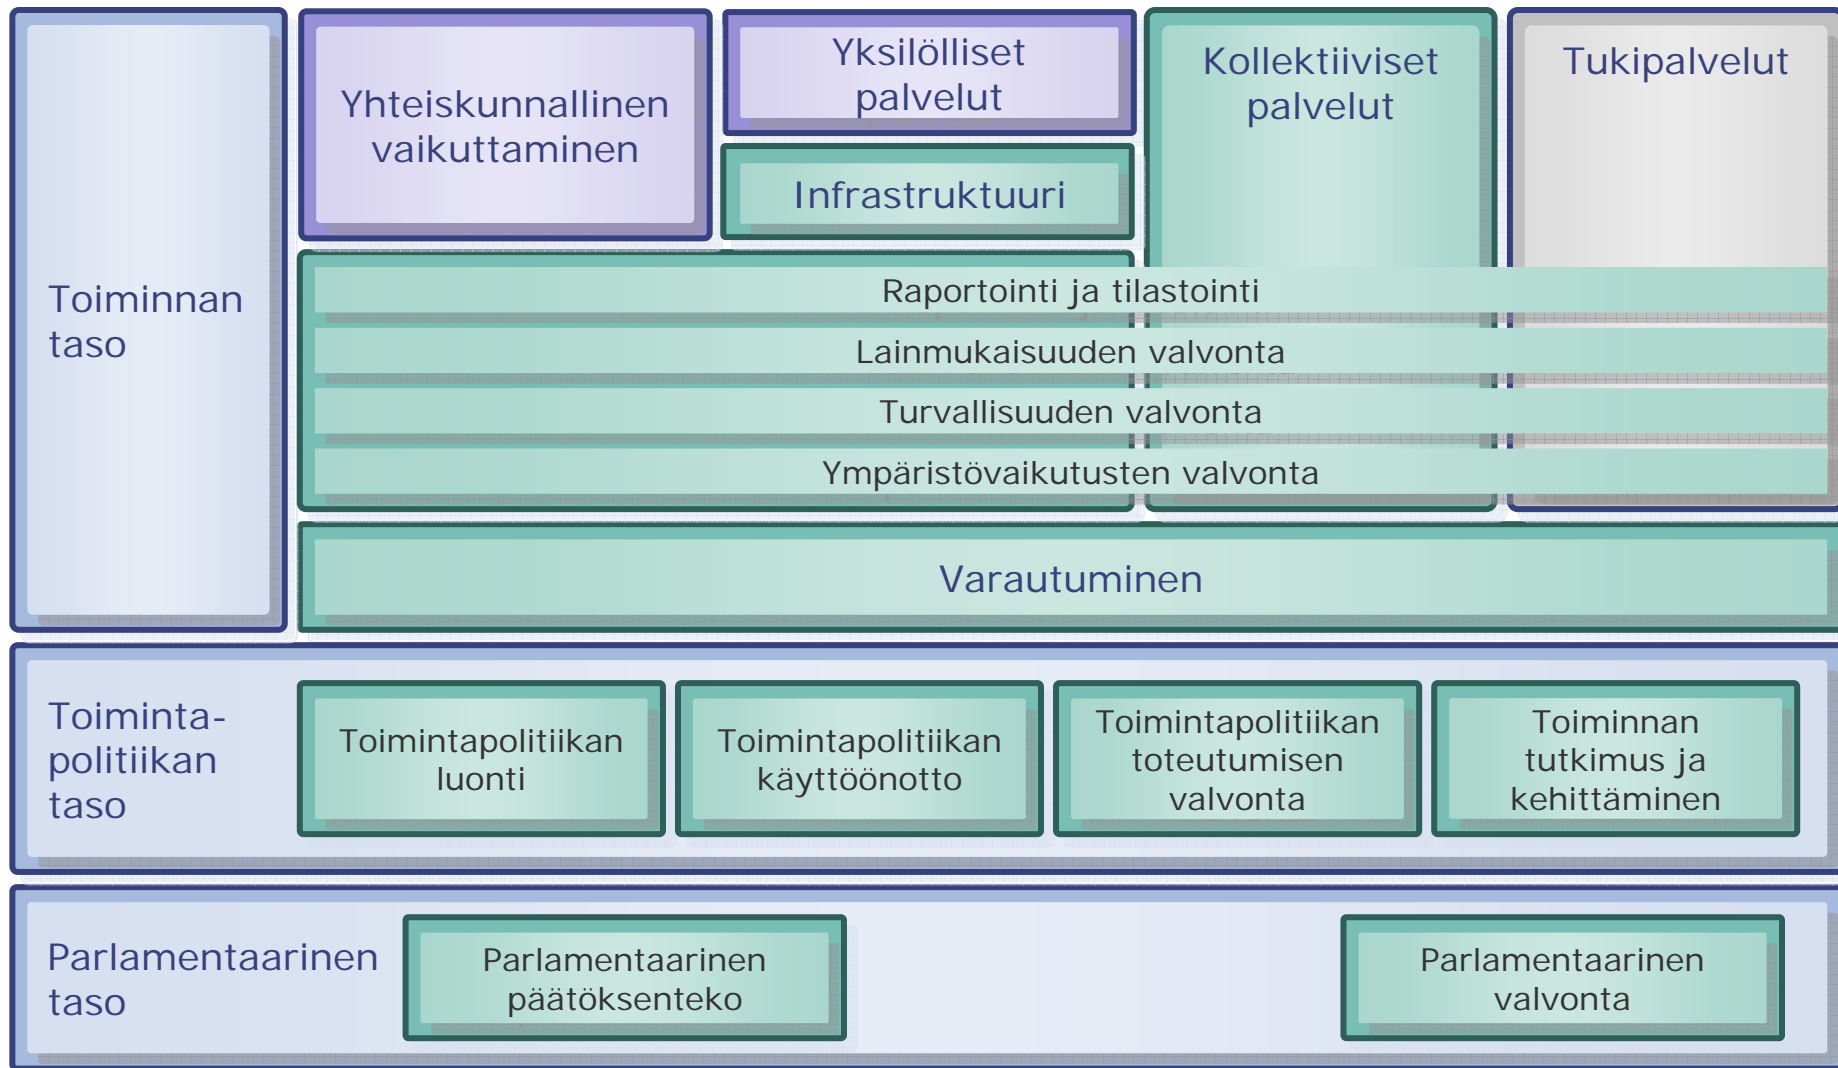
Toiminnan taso

Yhteiskunnallinen vaikuttaminen

Yksilölliset palvelut

Infrastruktuuri

Kollektiiviset palvelut

Tukipalvelut

Raportointi ja tilastointi

Lainmukaisuuden valvonta

Turvallisuuden valvonta

Ympäristövaikutusten valvonta

Varautuminen

Toimintapolitiikan taso

Toimintapolitiikan luonti

Toimintapolitiikan käyttöönotto

Toimintapolitiikan toteutumisen valvonta

Toiminnan tutkimus ja kehittäminen

Parlamentaarinen taso

Parlamentaarinen päätöksenteko

Parlamentaarinen valvonta